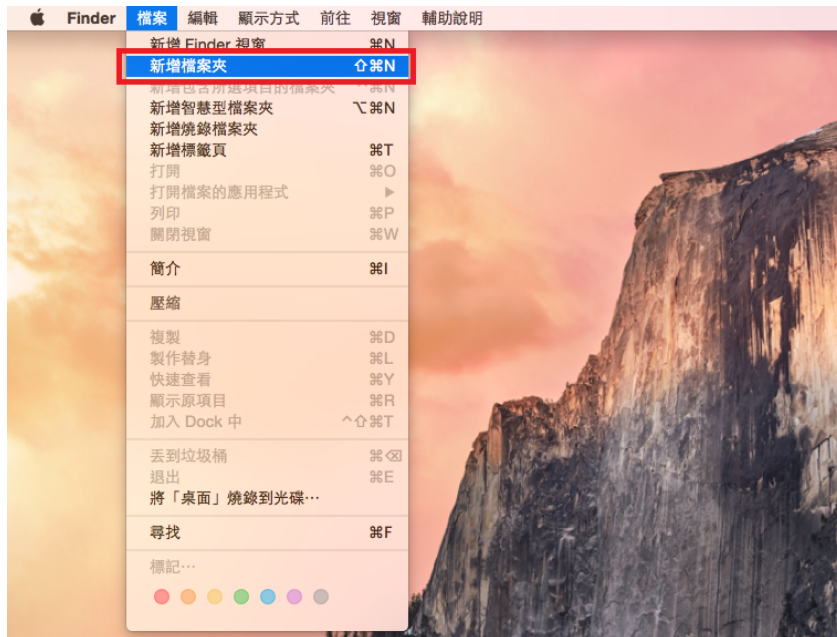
Finder 檔案 編輯 顯示方式 前往 視窗 輔助說明

新增 Finder 視窗 ⌘N
新增檔案夾 ⇧⌘N
新增包含所選項目的檔案夾 ^⌘N
新增智慧型檔案夾 ⌥⌘N
新增燒錄檔案夾
新增標籤頁 ⌘T
打開 ⌘O
打開檔案的應用程式 ▶
列印 ⌘P
關閉視窗 ⌘W

簡介 ⌘I

壓縮

複製 ⌘D
製作替身 ⌘L
快速查看 ⌘Y
顯示原項目 ⌘R
加入 Dock 中 ^⇧⌘T

丟到垃圾桶 ⌘⌫
退出 ⌘E
將「桌面」燒錄到光碟⋯

尋找 ⌘F

標記⋯